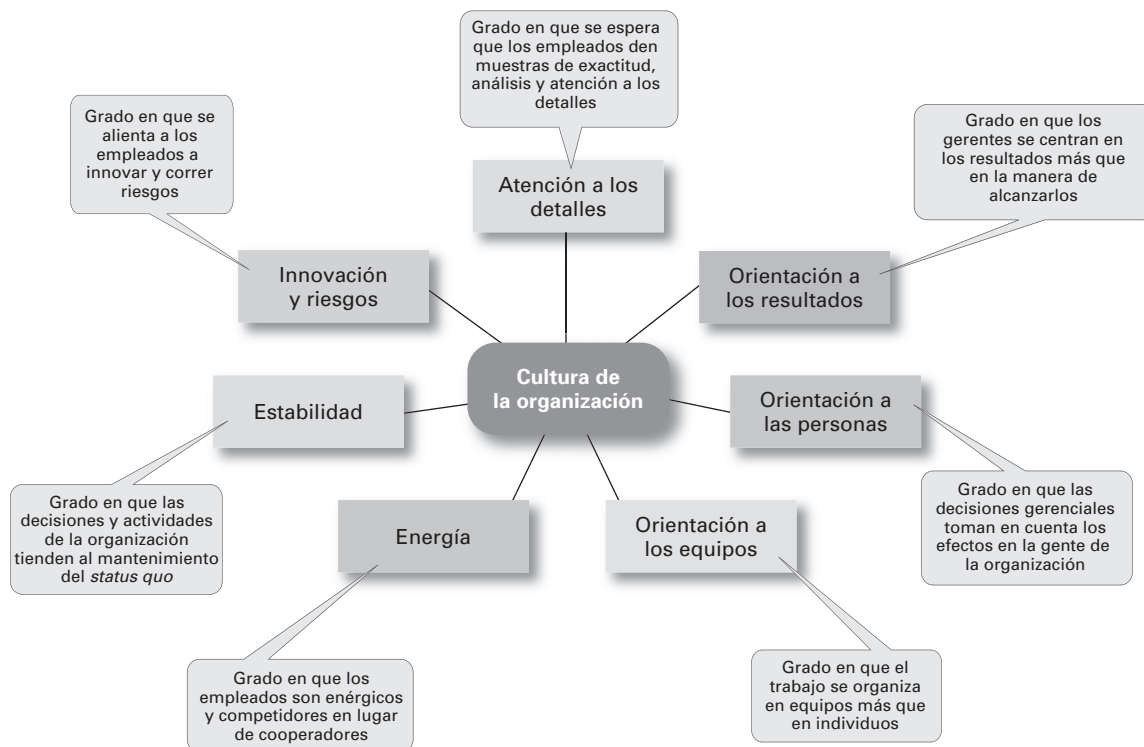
Grado en que se espera que los empleados den muestras de exactitud, análisis y atención a los detalles

Grado en que se alienta a los empleados a innovar y correr riesgos

Atención a los detalles

Grado en que los gerentes se centran en los resultados más que en la manera de alcanzarlos

Innovación y riesgos

Orientación a los resultados

Cultura de la organización

Estabilidad

Orientación a las personas

Grado en que las decisiones y actividades de la organización tienden al mantenimiento del *status quo*

Energía

Orientación a los equipos

Grado en que las decisiones gerenciales toman en cuenta los efectos en la gente de la organización

Grado en que los empleados son enérgicos y competidores en lugar de cooperadores

Grado en que el trabajo se organiza en equipos más que en individuos